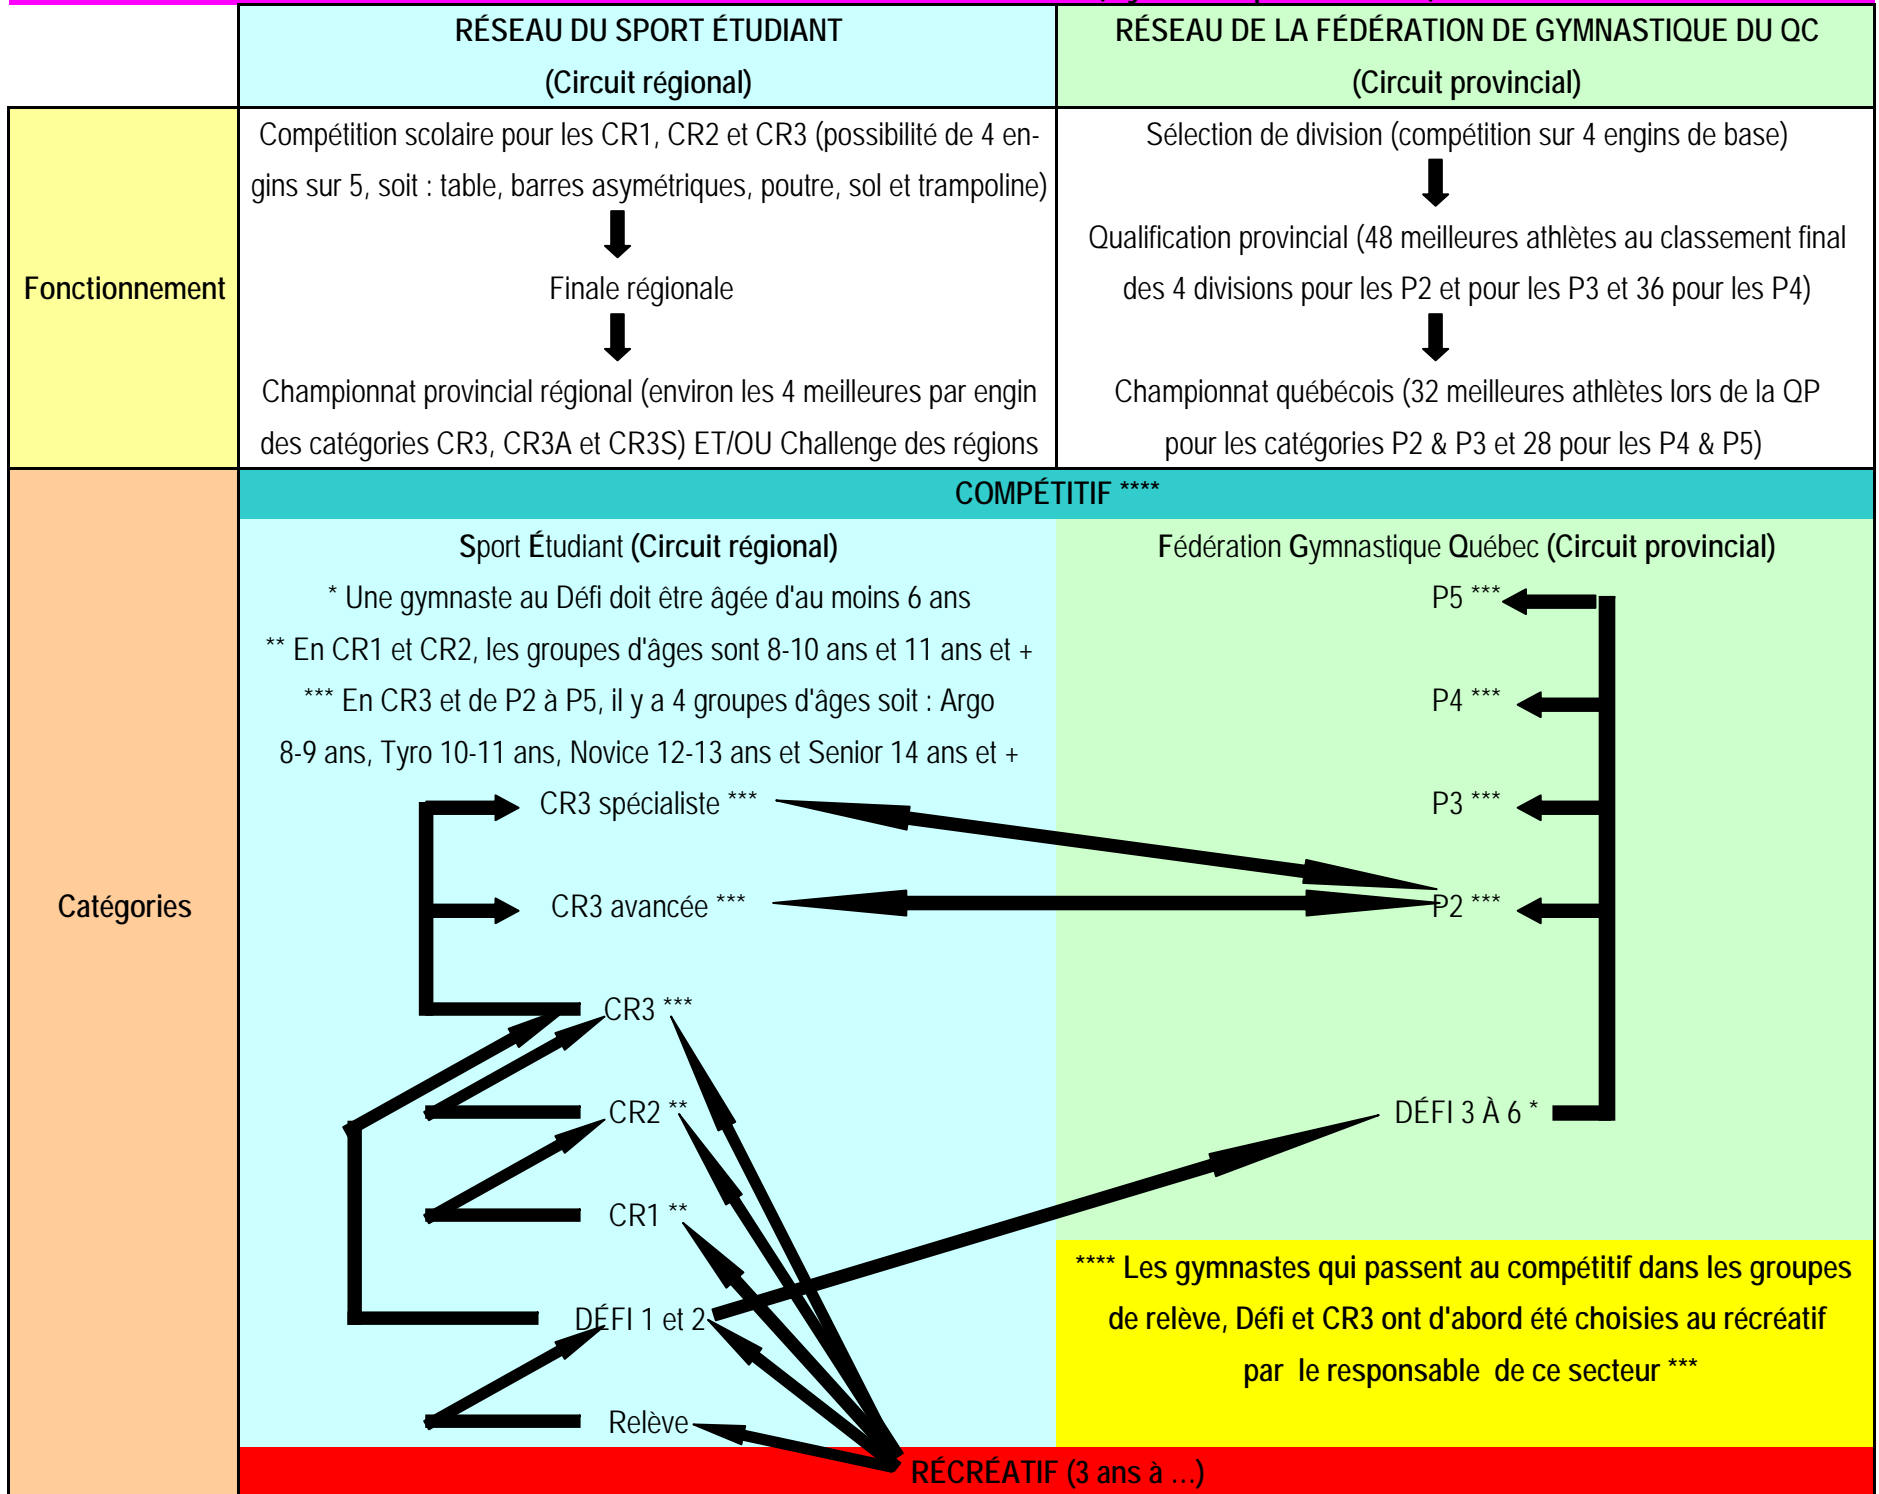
| | RÉSEAU DU SPORT ÉTUDIANT (Circuit régional) | RÉSEAU DE LA FÉDÉRATION DE GYMNASTIQUE DU QC (Circuit provincial) |
|---|---|---|
| Fonctionnement | Compétition scolaire pour les CR1, CR2 et CR3 (possibilité de 4 engins sur 5, soit : table, barres asymétriques, poutre, sol et trampoline) → Finale régionale → Championnat provincial régional (environ les 4 meilleures par engin des catégories CR3, CR3A et CR3S) ET/OU Challenge des régions | Sélection de division (compétition sur 4 engins de base) → Qualification provincial (48 meilleures athlètes au classement final des 4 divisions pour les P2 et pour les P3 et 36 pour les P4) → Championnat québécois (32 meilleures athlètes lors de la QP pour les catégories P2 & P3 et 28 pour les P4 & P5) |

Catégories

COMPÉTITIF ****

Sport Étudiant (Circuit régional)

* Une gymnaste au Défi doit être âgée d'au moins 6 ans

** En CR1 et CR2, les groupes d'âges sont 8-10 ans et 11 ans et +

*** En CR3 et de P2 à P5, il y a 4 groupes d'âges soit : Argo 8-9 ans, Tyro 10-11 ans, Novice 12-13 ans et Senior 14 ans et +

CR3 spécialiste ***

CR3 avancée ***

CR3 ***

CR2 **

CR1 **

DÉFI 1 et 2

Relève

Fédération Gymnastique Québec (Circuit provincial)

P5 ***

P4 ***

P3 ***

P2 ***

DÉFI 3 À 6 *

**** Les gymnastes qui passent au compétitif dans les groupes de relève, Défi et CR3 ont d'abord été choisies au récréatif par le responsable de ce secteur ***

RÉCRÉATIF (3 ans à ...)